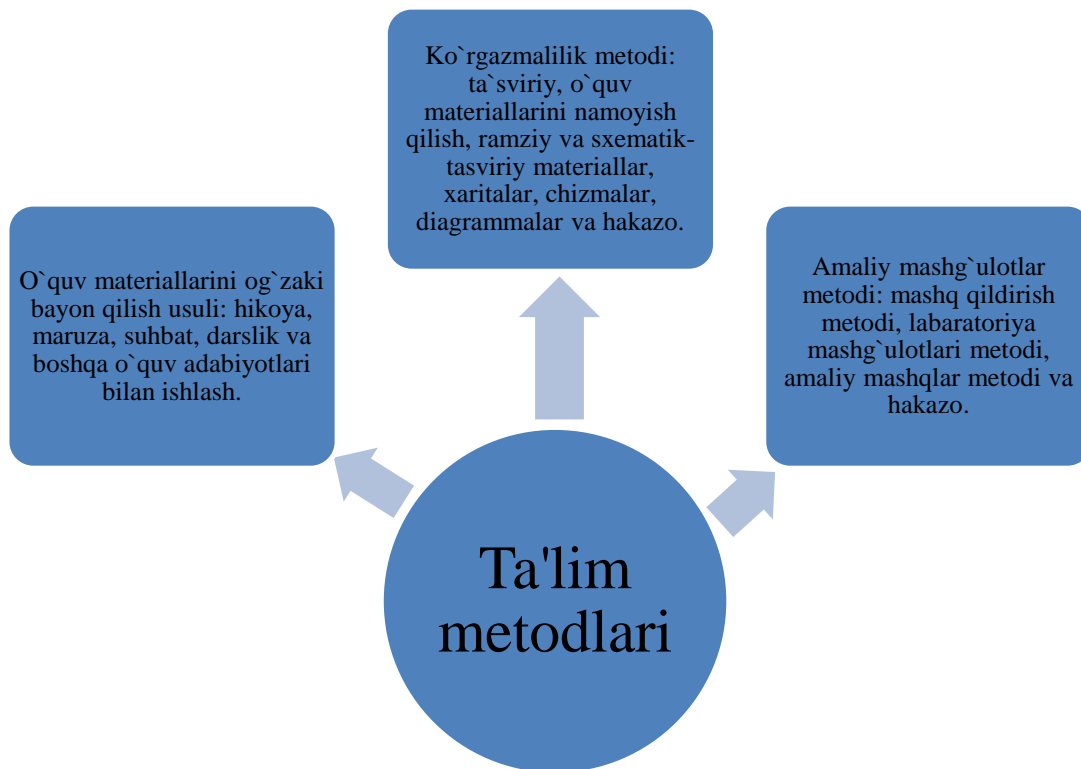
Ko`rgazmalilik metodi: ta`sviriy, o`quv materiallarini namoyish qilish, ramziy va sxematik-tasviriy materiallar, xaritalar, chizmalar, diagrammalar va hakazo.

O`quv materiallarini og`zaki bayon qilish usuli: hikoya, maruza, suhbat, darslik va boshqa o`quv adabiyotlari bilan ishlash.

Amaliy mashg`ulotlar metodi: mashq qildirish metodi, labaratoriya mashg`ulotlari metodi, amaliy mashqlar metodi va hakazo.

Ta'lim metodlari